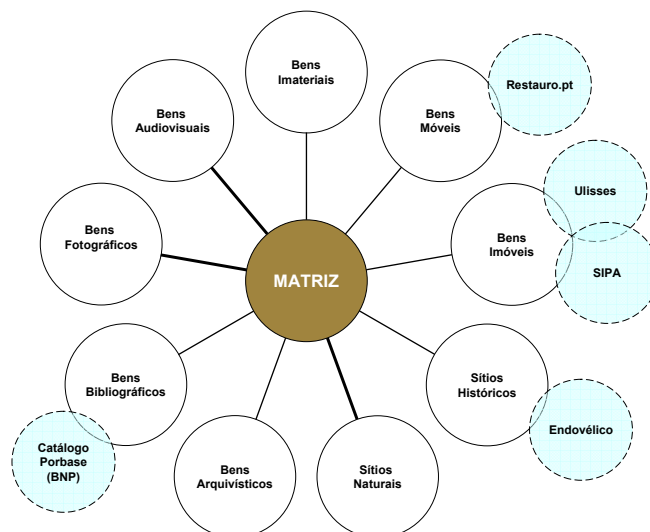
Bens Imateriais

Bens Móveis

Restauro.pt

Ulisses

Bens Imóveis

SIPA

Sítios Históricos

Endovélico

Sítios Naturais

Bens Arquivísticos

Bens Bibliográficos

Catálogo Porbase (BNP)

Bens Fotográficos

Bens Audiovisuais

MATRIZ